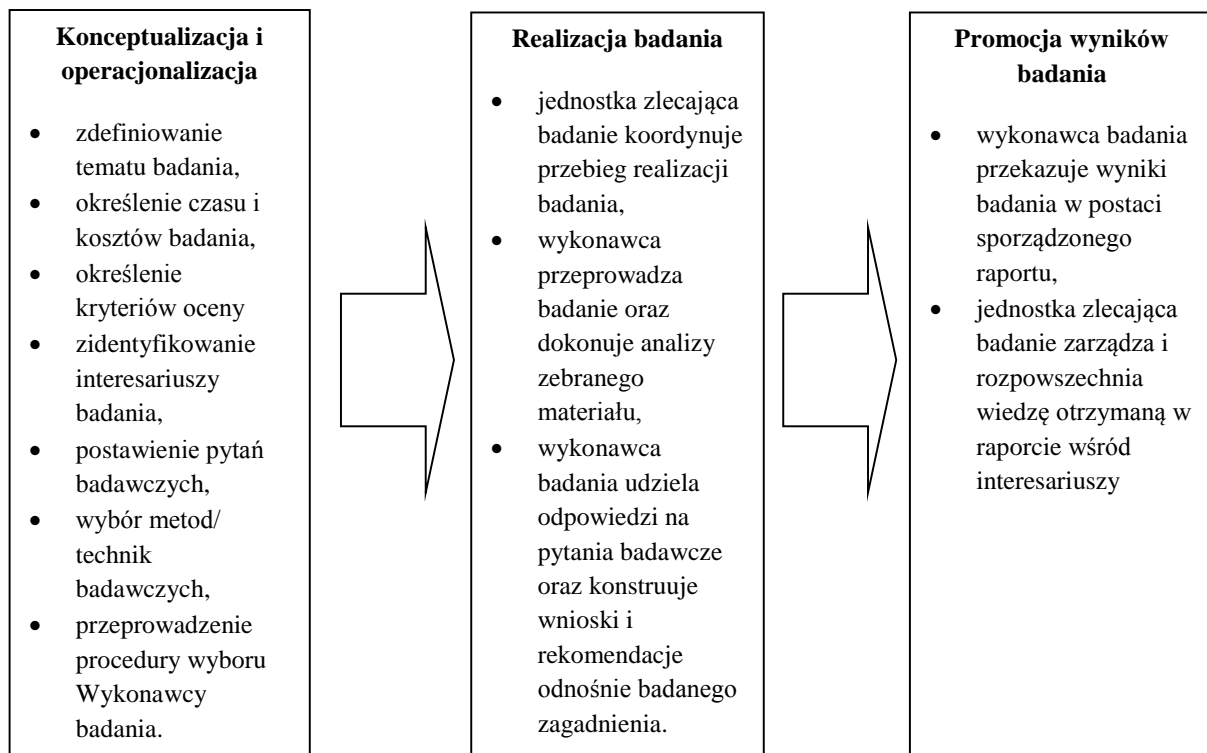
**Konceptualizacja i operacjonalizacja**

- zdefiniowanie tematu badania,
- określenie czasu i kosztów badania,
- określenie kryteriów oceny
- zidentyfikowanie interesariuszy badania,
- postawienie pytań badawczych,
- wybór metod/ technik badawczych,
- przeprowadzenie procedury wyboru Wykonawcy badania.

**Realizacja badania**

- jednostka zlecająca badanie koordynuje przebieg realizacji badania,
- wykonawca przeprowadza badanie oraz dokonuje analizy zebranego materiału,
- wykonawca badania udziela odpowiedzi na pytania badawcze oraz konstruuje wnioski i rekomendacje odnośnie badanego zagadnienia.

**Promocja wyników badania**

- wykonawca badania przekazuje wyniki badania w postaci sporządzonego raportu,
- jednostka zlecająca badanie zarządza i rozpowszechnia wiedzę otrzymaną w raporcie wśród interesariuszy